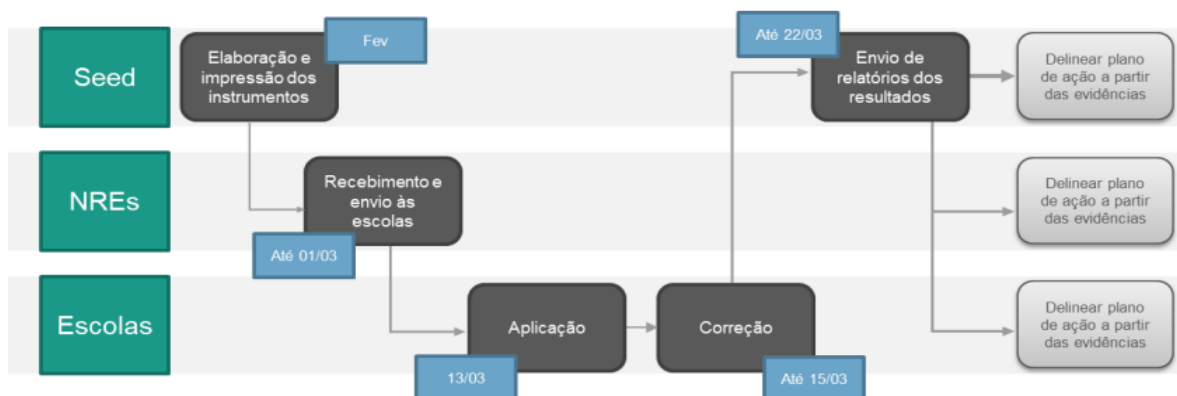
Seed

Fev

Elaboração e impressão dos instrumentos

Até 22/03

Envio de relatórios dos resultados

Delinear plano de ação a partir das evidências

NREs

Recebimento e envio às escolas

Até 01/03

Delinear plano de ação a partir das evidências

Escolas

Aplicação

13/03

Correção

Até 15/03

Delinear plano de ação a partir das evidências